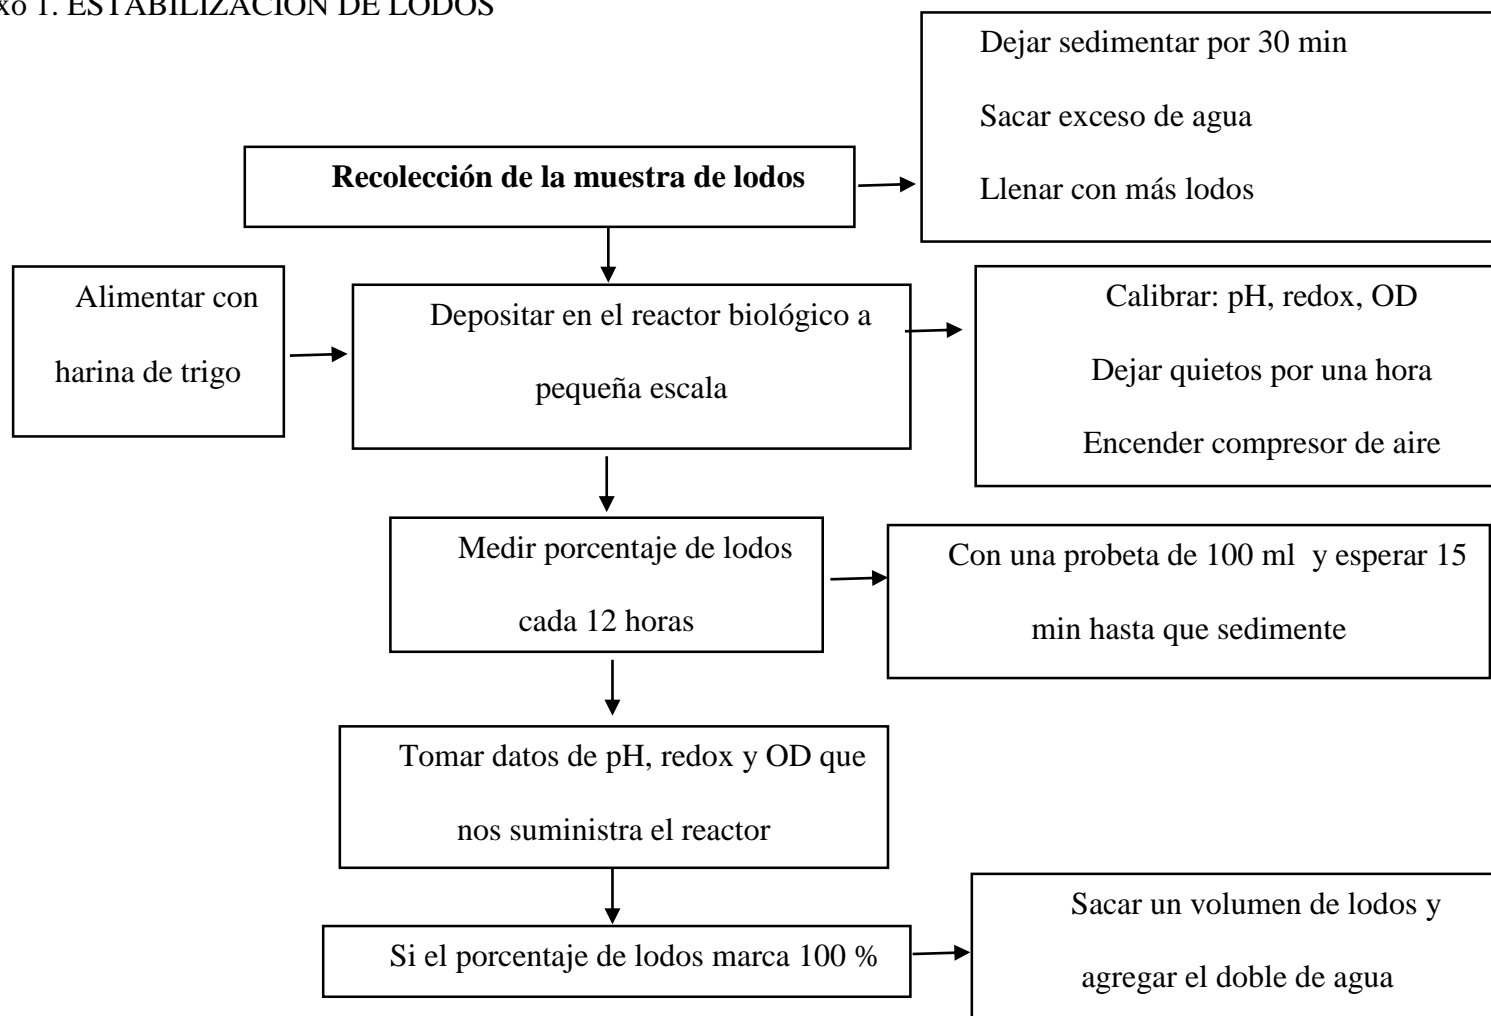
xo 1. ESTABILIZACION DE LODOS

Dejar sedimentar por 30 min

Sacar exceso de agua

Llenar con más lodos

**Recolección de la muestra de lodos**

Alimentar con harina de trigo

Depositar en el reactor biológico a pequeña escala

Calibrar: pH, redox, OD

Dejar quietos por una hora

Encender compresor de aire

Medir porcentaje de lodos cada 12 horas

Con una probeta de 100 ml y esperar 15 min hasta que sedimente

Tomar datos de pH, redox y OD que nos suministra el reactor

Si el porcentaje de lodos marca 100 %

Sacar un volumen de lodos y agregar el doble de agua